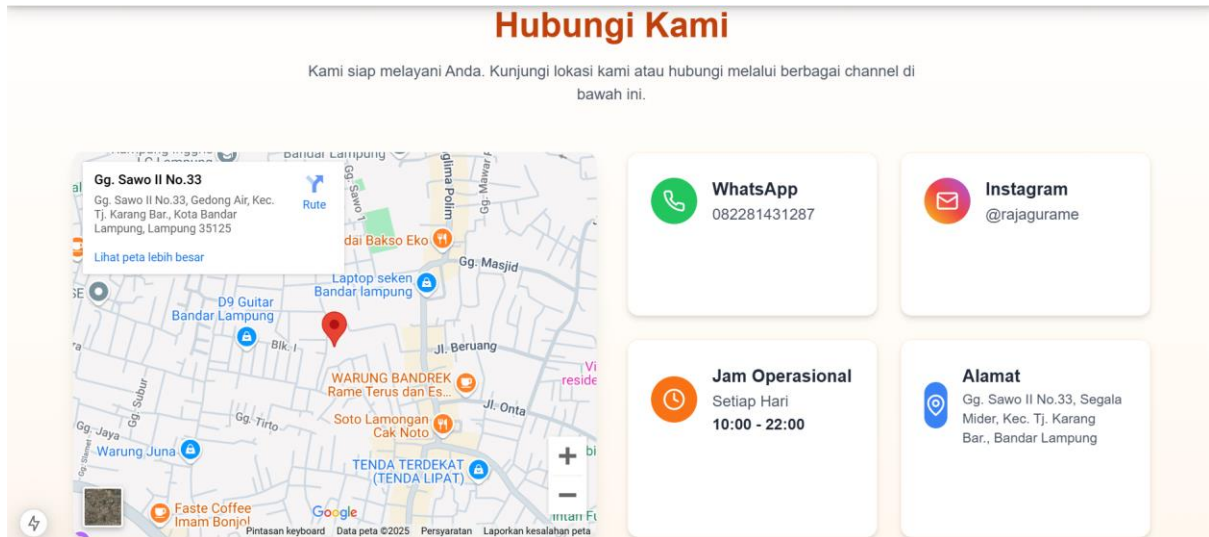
Hubungi Kami

Kami siap melayani Anda. Kunjungi lokasi kami atau hubungi melalui berbagai channel di bawah ini.

Gg. Sawo II No.33
Gg. Sawo II No.33, Gedong Air, Kec. Tj. Karang Bar., Kota Bandar Lampung, Lampung 35125
Rute
Lihat peta lebih besar

Bandar Lampung
Gg. Sawo
Gg. Mawar
dai Bakso Eko
Gg. Masjid
Laptop seken Bandar lampung
D9 Guitar Bandar Lampung
Blk. I
Jl. Beruang
WARUNG BANDREK Rame Terus dan Es...
Jl. Onta
Gg. Subur
Gg. Tirto
Gg. Jaya
Soto Lamongan Cak Noto
Warung Juna
TENDA TERDEKAT (TENDA LIPAT)
Faste Coffee Imam Bonjol
Google
Pintasan keyboard
Data peta ©2025
Persyaratan
Laporkan kesalahan peta
+
−

WhatsApp
082281431287

Instagram
@rajagurame

Jam Operasional
Setiap Hari
10:00 - 22:00

Alamat
Gg. Sawo II No.33, Segala Mider, Kec. Tj. Karang Bar., Bandar Lampung